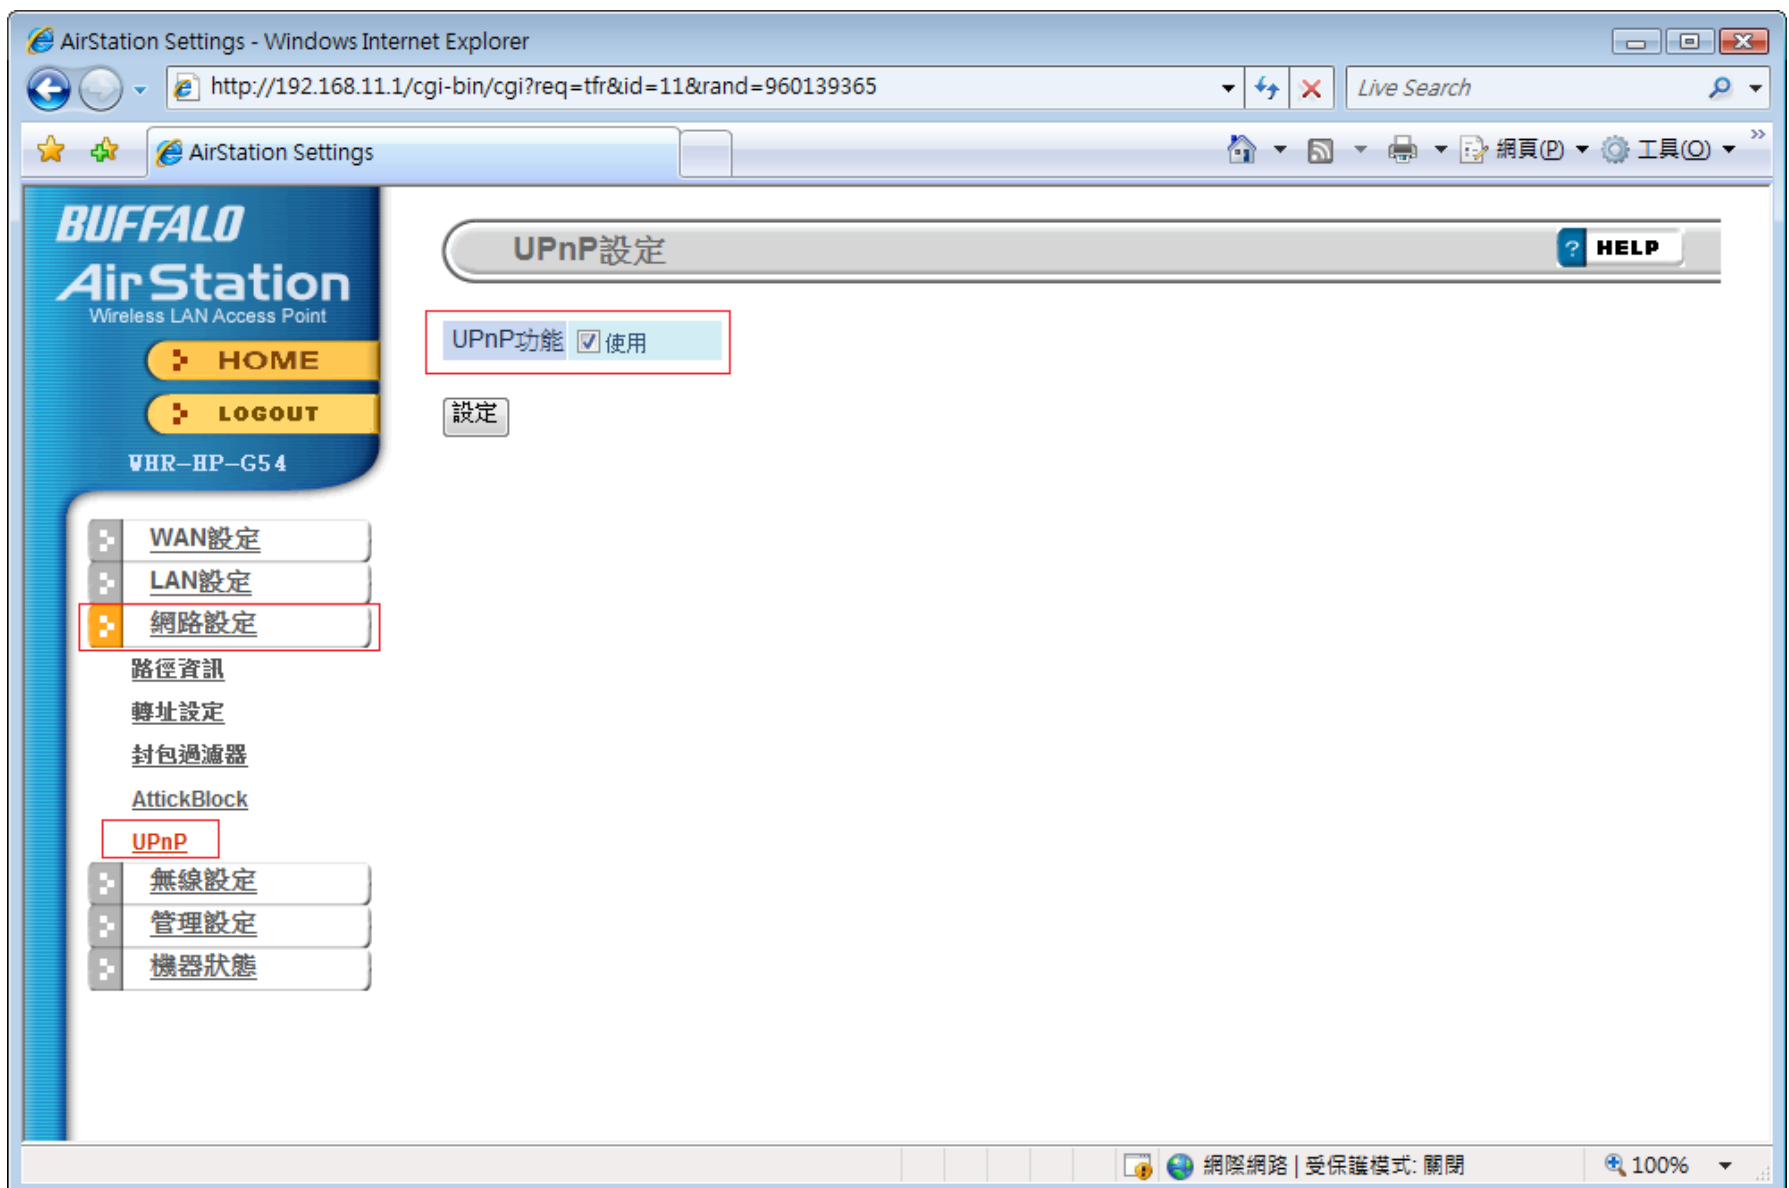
AirStation Settings - Windows Internet Explorer

http://192.168.11.1/cgi-bin/cgi?req=tfr&id=11&rand=960139365

Live Search

AirStation Settings

網頁(P) 工具(O)

BUFFALO
AirStation
Wireless LAN Access Point

HOME
LOGOUT

WHR-HP-G54

WAN設定
LAN設定
網路設定
路徑資訊
轉址設定
封包過濾器
AttickBlock
UPnP
無線設定
管理設定
機器狀態

UPnP設定

HELP

UPnP功能 使用

設定

網際網路 | 受保護模式: 關閉

100%